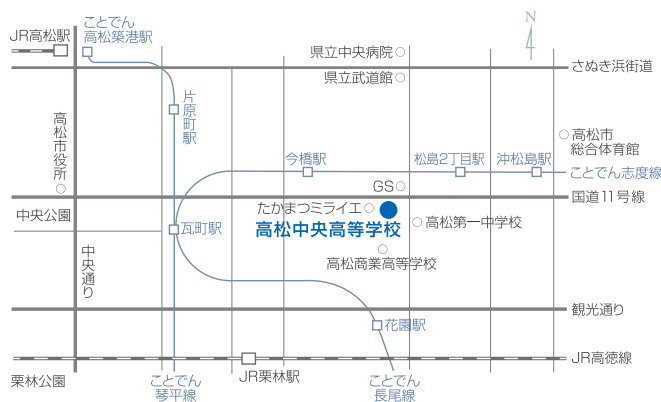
JR高松駅

ことでん
高松築港駅

N

県立中央病院

さぬき浜街道

県立武道館

高松市役所

片原町駅

高松市総合体育館

今橋駅

松島2丁目駅

沖松島駅

ことでん志度線

GS

国道11号線

たかまつミライエ

高松中央高等学校

高松第一中学校

中央公園

瓦町駅

中央通り

高松商業高等学校

観光通り

花園駅

JR高徳線

栗林公園

ことでん
琴平線

JR栗林駅

ことでん
長尾線